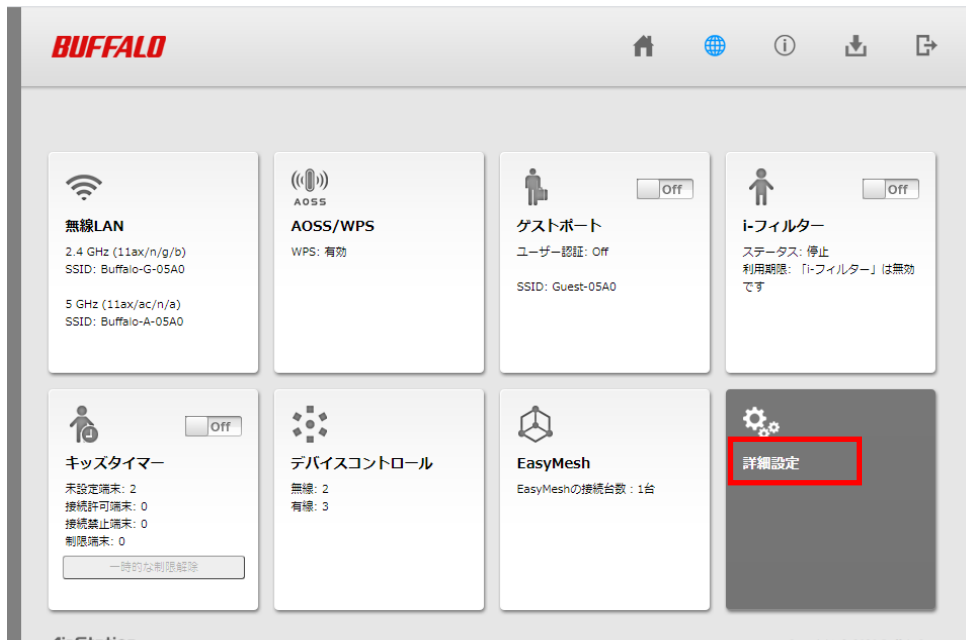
BUFFALO

無線LAN
2.4 GHz (11ax/n/g/b)
SSID: Buffalo-G-05A0

5 GHz (11ax/ac/n/a)
SSID: Buffalo-A-05A0

AOSS

AOSS/WPS
WPS: 有効

Off
ゲストポート
ユーザー認証: Off

SSID: Guest-05A0

Off
i-フィルター
ステータス: 停止
利用期限: 「i-フィルター」は無効です

Off
キッズタイマー
未設定端末: 2
接続許可端末: 0
接続禁止端末: 0
制限端末: 0
一時的な制限解除

デバイスコントロール
無線: 2
有線: 3

EasyMesh
EasyMeshの接続台数：1台

詳細設定